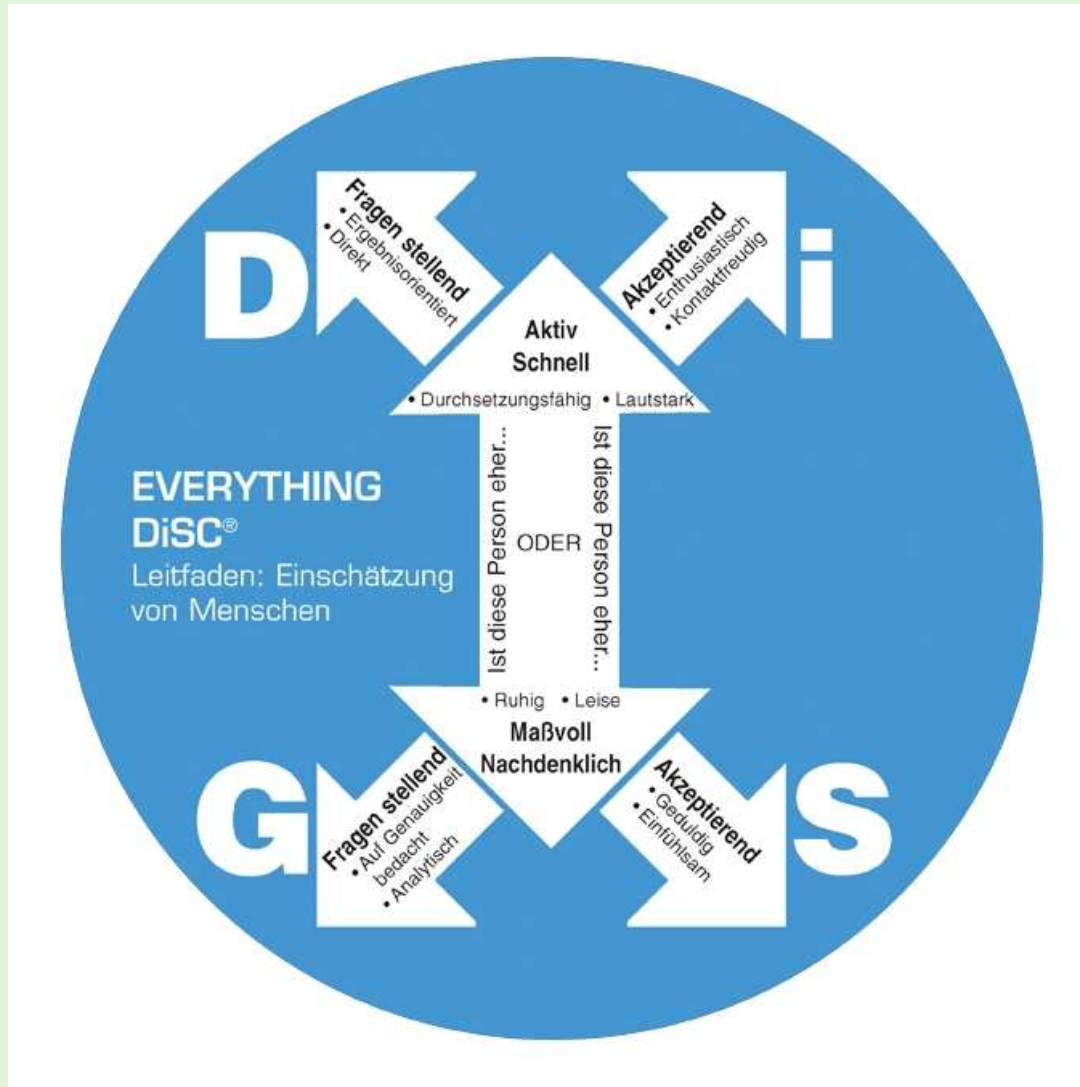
D

Fragen stellend
• Ergebnisorientiert
• Direkt

i

Akzeptierend
• Enthusiastisch
• Kontaktfreudig

Aktiv
Schnell

• Durchsetzungsfähig • Lautstark

EVERYTHING
DiSC®
Leitfaden: Einschätzung von Menschen

Ist diese Person eher...

ODER

Ist diese Person eher...

• Ruhig • Leise

Maßvoll
Nachdenklich

G

Fragen stellend
• Auf Genauigkeit bedacht
• Analytisch

S

Akzeptierend
• Geduldig
• Einfühlsam